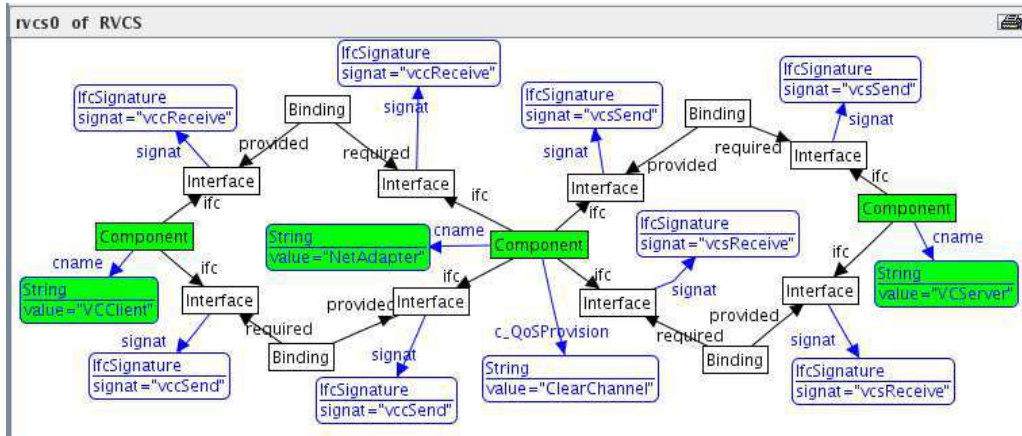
rvcs0 of RVCS

IfcSignature
signat="vccReceive"

IfcSignature
signat="vccReceive"

Binding

signat

provided

required

signat

Interface

Interface

ifc

ifc

Component

cname

String
value="NetAdapter"

cname

String
value="VCClient"

ifc

Interface

required

Binding

signat

IfcSignature
signat="vccSend"

provided

Interface

signat

IfcSignature
signat="vccSend"

IfcSignature
signat="vcsSend"

signat

Interface

ifc

Component

ifc

ifc

c_QoSProvision

String
value="ClearChannel"

Binding

provided

required

IfcSignature
signat="vcsSend"

signat

Interface

ifc

Component

cname

String
value="VCServer"

IfcSignature
signat="vcsReceive"

signat

Interface

required

Binding

provided

ifc

Interface

signat

IfcSignature
signat="vcsReceive"